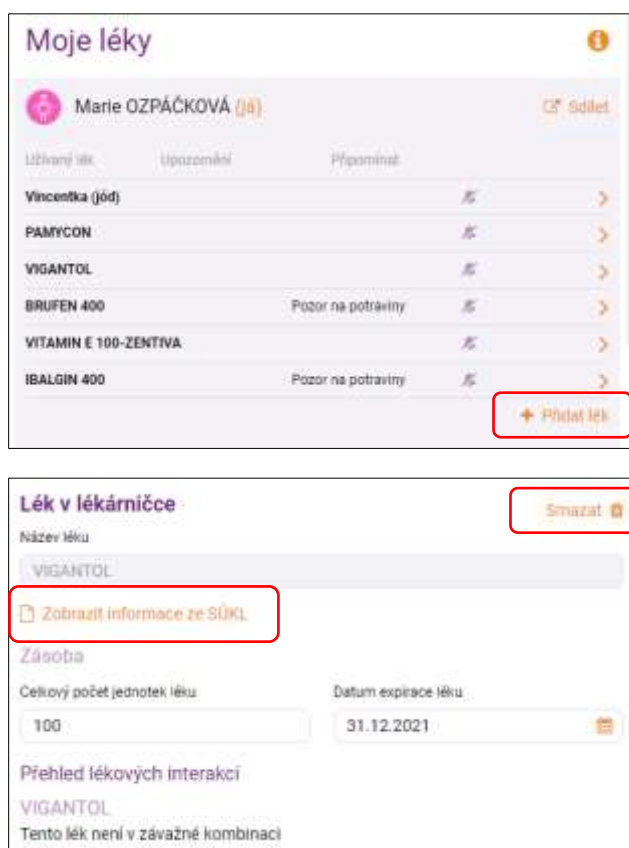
Moje léky

Marie OZPÁČKOVÁ (já)

Sdílet

| Užívaný lék | Upozornění | Připomínat |
|---|---|---|
| Vincentka (jód) | | |
| PAMYCON | | |
| VIGANTOL | | |
| BRUFEN 400 | Pozor na potraviny | |
| VITAMIN E 100-ZENTIVA | | |
| IBALGIN 400 | Pozor na potraviny | |

+ Přidat lék

Lék v lékárničce

Smazat

Název léku

VIGANTOL

Zobrazit informace ze SÚKL

Zásoba

Celkový počet jednotek léku

100

Datum expirace léku

31.12.2021

Přehled lékových interakcí

VIGANTOL

Tento lék není v závažné kombinaci